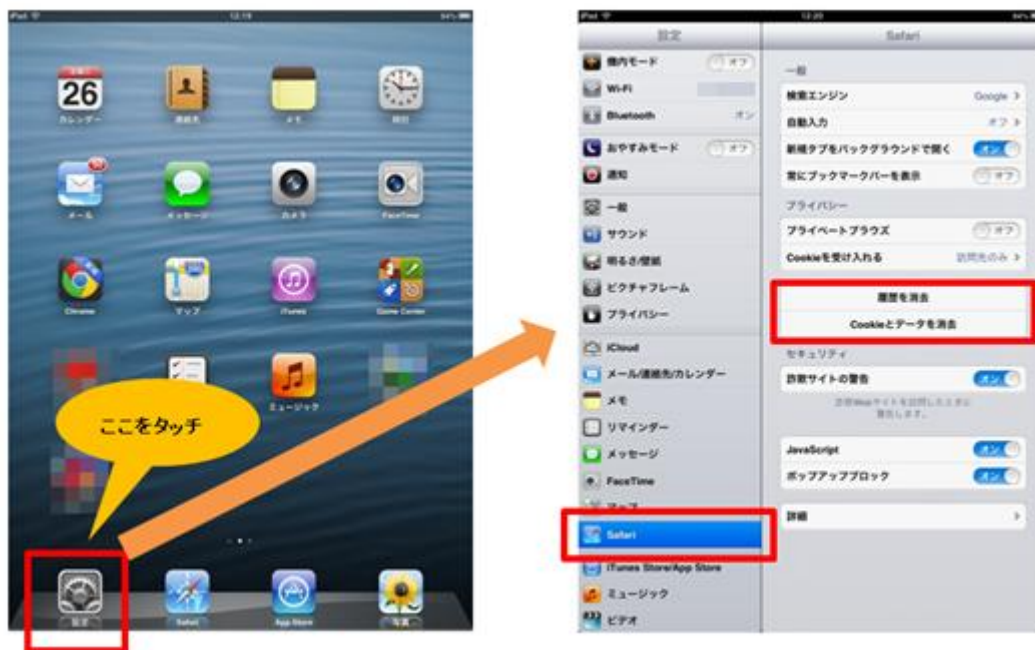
iPad 12:19 94%

26
カレンダー 連絡先 メモ 時計
メール メッセージ カメラ FaceTime
Chrome マップ iTunes Game Center
ミュージック

ここをタッチ

設定 Safari App Store 写真

iPad 12:20

設定 Safari

機内モード オフ
Wi-Fi
Bluetooth オン
おやすみモード オフ
通知
一般
サウンド
明るさ/壁紙
ピクチャフレーム
プライバシー
iCloud
メール/連絡先/カレンダー
メモ
リマインダー
メッセージ
FaceTime
マップ
Safari
iTunes Store/App Store
ミュージック
ビデオ

一般
検索エンジン Google >
自動入力 オフ >
新規タブをバックグラウンドで開く オン
常にブックマークバーを表示 オフ
プライバシー
プライベートブラウズ オフ
Cookieを受け入れる 訪問先のみ >
履歴を消去
Cookieとデータを消去
セキュリティ
詐欺サイトの警告 オン
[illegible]
JavaScript オン
ポップアップブロック オン
詳細 >